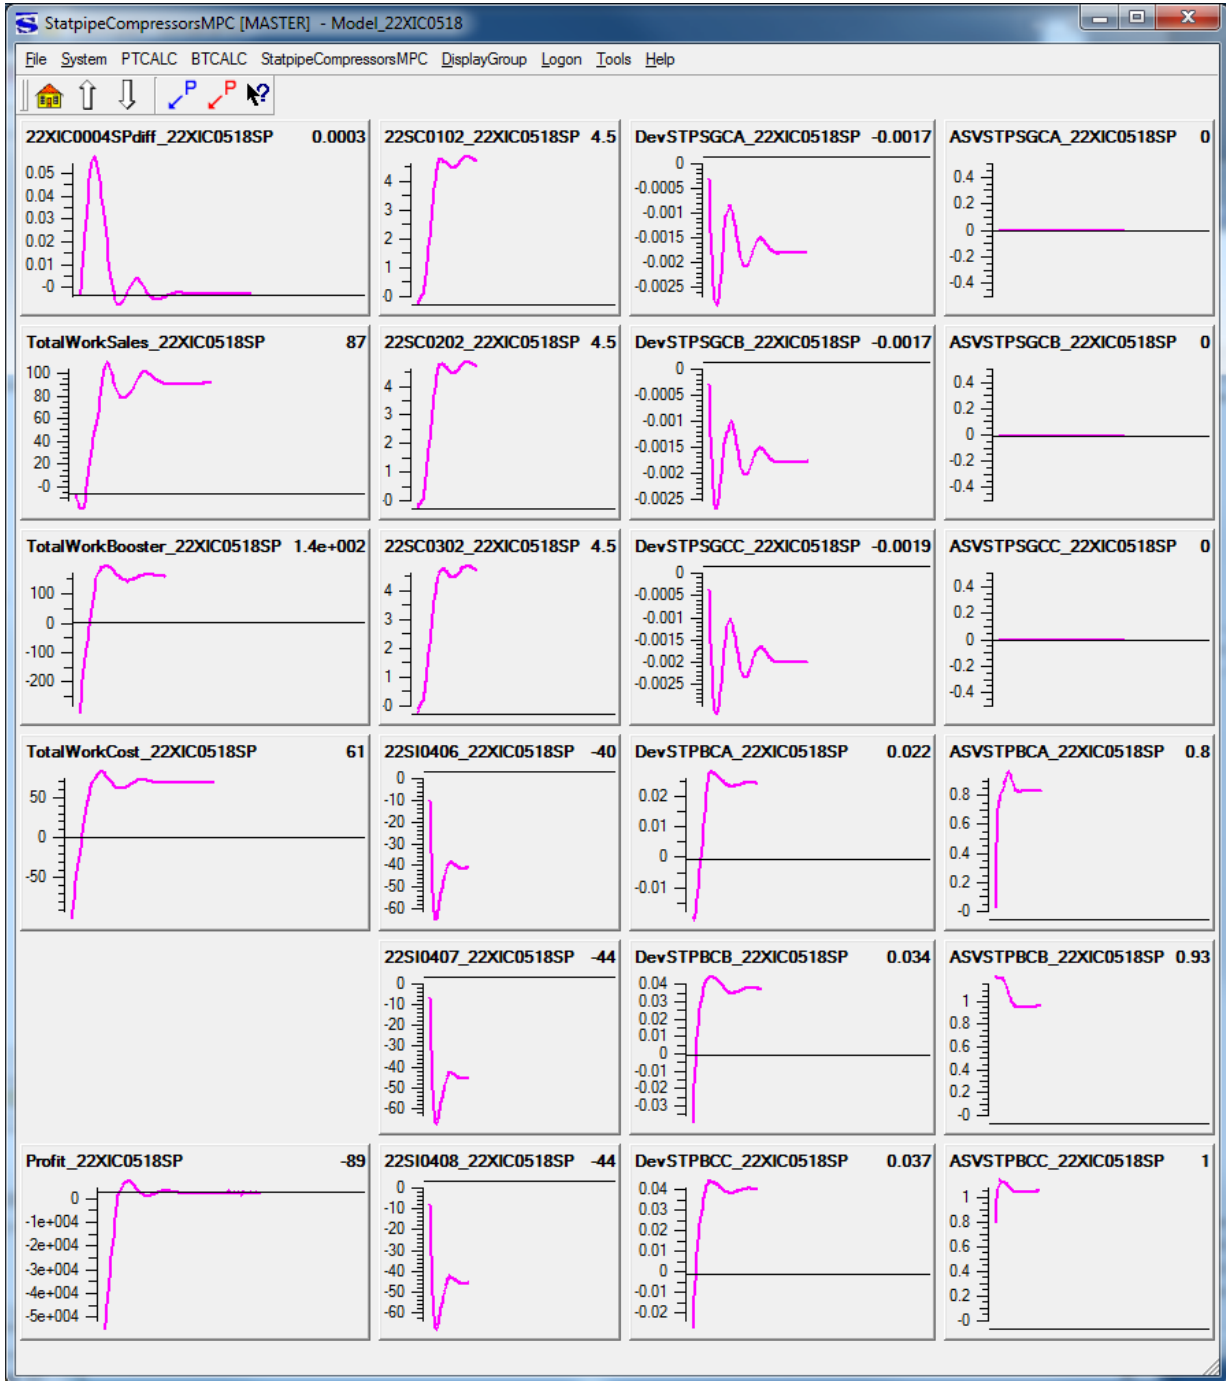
StatpipeCompressorsMPC [MASTER] - Model_22XIC0518

File System PTCALC BTCALC StatpipeCompressorsMPC DisplayGroup Logon Tools Help

P P ?

22XIC0004SPdiff_22XIC0518SP 0.0003
0.05
0.04
0.03
0.02
0.01
-0

22SC0102_22XIC0518SP 4.5
4
3
2
1
0

DevSTPSGCA_22XIC0518SP -0.0017
0
-0.0005
-0.001
-0.0015
-0.002
-0.0025

ASVSTPSGCA_22XIC0518SP 0
0.4
0.2
0
-0.2
-0.4

TotalWorkSales_22XIC0518SP 87
100
80
60
40
20
-0

22SC0202_22XIC0518SP 4.5
4
3
2
1
0

DevSTPSGCB_22XIC0518SP -0.0017
0
-0.0005
-0.001
-0.0015
-0.002
-0.0025

ASVSTPSGCB_22XIC0518SP 0
0.4
0.2
0
-0.2
-0.4

TotalWorkBooster_22XIC0518SP 1.4e+002
100
0
-100
-200

22SC0302_22XIC0518SP 4.5
4
3
2
1
0

DevSTPSGCC_22XIC0518SP -0.0019
0
-0.0005
-0.001
-0.0015
-0.002
-0.0025

ASVSTPSGCC_22XIC0518SP 0
0.4
0.2
0
-0.2
-0.4

TotalWorkCost_22XIC0518SP 61
50
0
-50

22SI0406_22XIC0518SP -40
0
-10
-20
-30
-40
-50
-60

DevSTPBCA_22XIC0518SP 0.022
0.02
0.01
0
-0.01

ASVSTPBCA_22XIC0518SP 0.8
0.8
0.6
0.4
0.2
-0

22SI0407_22XIC0518SP -44
0
-10
-20
-30
-40
-50
-60

DevSTPBCB_22XIC0518SP 0.034
0.04
0.03
0.02
0.01
0
-0.01
-0.02
-0.03

ASVSTPBCB_22XIC0518SP 0.93
1
0.8
0.6
0.4
0.2
-0

Profit_22XIC0518SP -89
0
-1e+004
-2e+004
-3e+004
-4e+004
-5e+004

22SI0408_22XIC0518SP -44
0
-10
-20
-30
-40
-50
-60

DevSTPBCC_22XIC0518SP 0.037
0.04
0.03
0.02
0.01
0
-0.01
-0.02

ASVSTPBCC_22XIC0518SP 1
1
0.8
0.6
0.4
0.2
-0